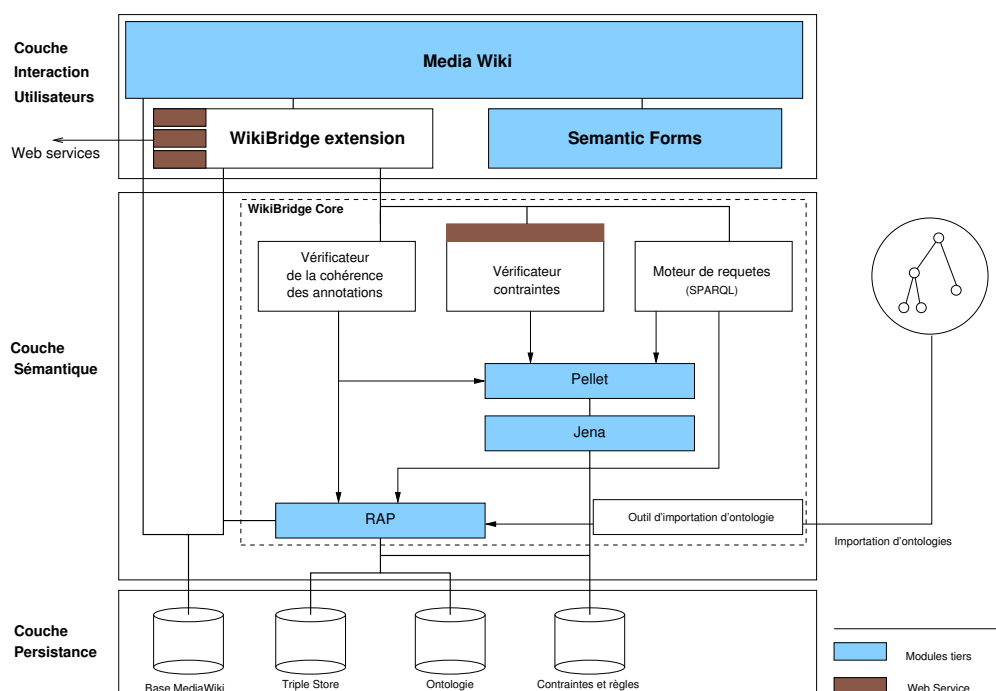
Couche Interaction Utilisateurs

Media Wiki

WikiBridge extension

Semantic Forms

Web services

WikiBridge Core

Vérificateur de la cohérence des annotations

Vérificateur contraintes

Moteur de requetes (SPARQL)

Couche Sémantique

Pellet

Jena

RAP

Outil d'importation d'ontologie

Importation d'ontologies

Couche Persistance

Base MediaWiki

Triple Store

Ontologie

Contraintes et règles

Modules tiers

Web Service